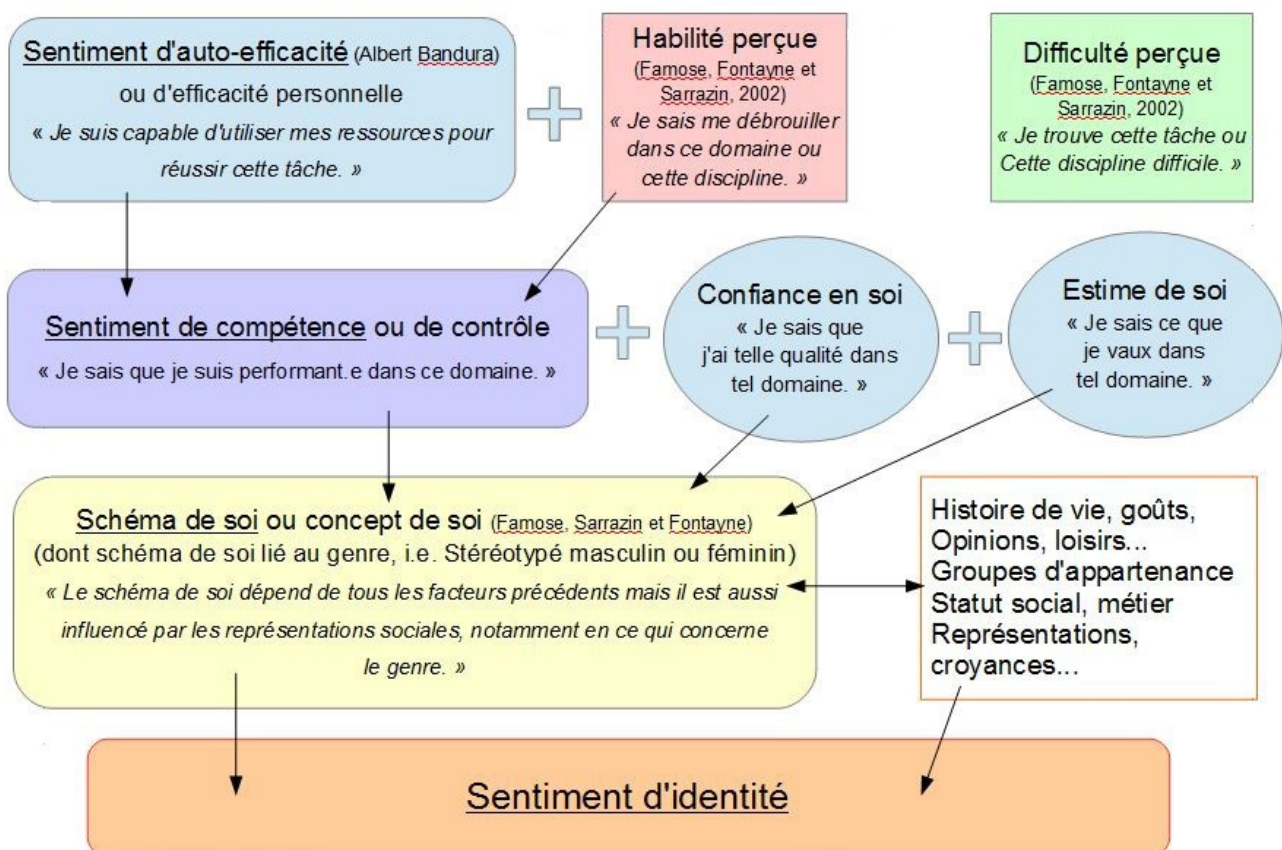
Sentiment d'auto-efficacité (Albert Bandura) ou d'efficacité personnelle
« Je suis capable d'utiliser mes ressources pour réussir cette tâche. »

Habilité perçue
(Famose, Fontayne et Sarrazin, 2002)
« Je sais me débrouiller dans ce domaine ou cette discipline. »

Difficulté perçue
(Famose, Fontayne et Sarrazin, 2002)
« Je trouve cette tâche ou Cette discipline difficile. »

Sentiment de compétence ou de contrôle
« Je sais que je suis performant.e dans ce domaine. »

Confiance en soi
« Je sais que j'ai telle qualité dans tel domaine. »

Estime de soi
« Je sais ce que je vaux dans tel domaine. »

Schéma de soi ou concept de soi (Famose, Sarrazin et Fontayne)
(dont schéma de soi lié au genre, i.e. Stéréotypé masculin ou féminin)
« Le schéma de soi dépend de tous les facteurs précédents mais il est aussi influencé par les représentations sociales, notamment en ce qui concerne le genre. »

Histoire de vie, goûts, Opinions, loisirs...
Groupes d'appartenance
Statut social, métier
Représentations, croyances...

Sentiment d'identité